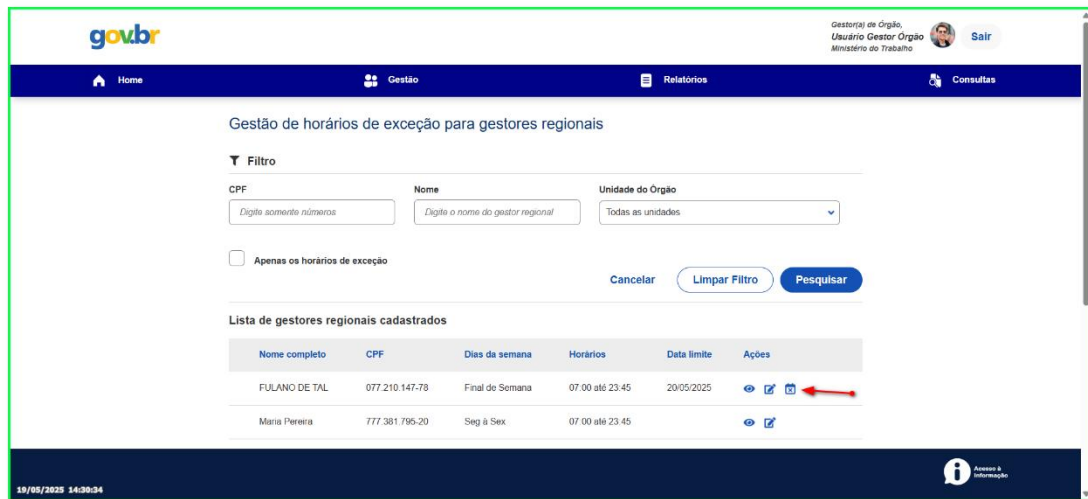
gov.br

Gestor(a) de Órgão,
Usuário Gestor Órgão
Ministério do Trabalho

Sair

Home
Gestão
Relatórios
Consultas

Gestão de horários de exceção para gestores regionais

Filtro

CPF
Digite somente números

Nome
Digite o nome do gestor regional

Unidade do Órgão
Todas as unidades

Apenas os horários de exceção

Cancelar
Limpar Filtro
Pesquisar

Lista de gestores regionais cadastrados

| Nome completo | CPF | Dias da semana | Horários | Data limite | Ações |
|---|---|---|---|---|---|
| FULANO DE TAL | 077.210.147-78 | Final de Semana | 07:00 até 23:45 | 20/05/2025 | |
| Maria Pereira | 777.381.795-20 | Seg à Sex | 07:00 até 23:45 | | |

19/05/2025 14:30:34

Acesso à Informação